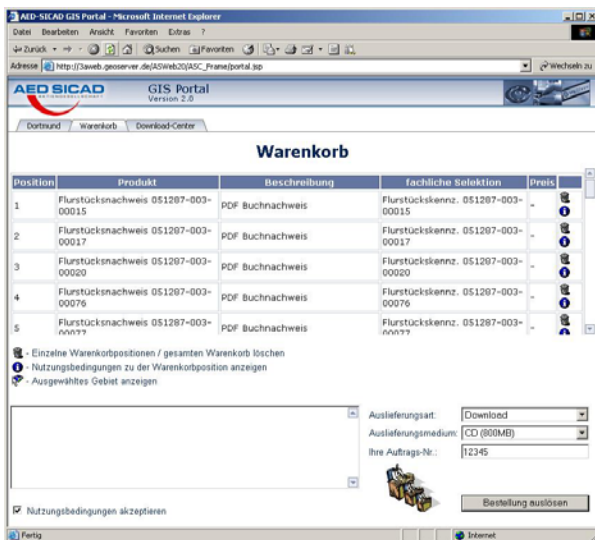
AED-SICAD GIS Portal - Microsoft Internet Explorer

Datei Bearbeiten Ansicht Favoriten Extras ?

Zurück Suchen Favoriten

Adresse http://3aweb.geoserver.de/ASWeb20/ASC_Frame/portal.jsp

Wechseln zu

AED SICAD

GIS Portal
Version 2.0

Dortmund Warenkorb Download-Center

Warenkorb

| Position | Produkt | Beschreibung | fachliche Selektion | Preis |
|---|---|---|---|---|
| 1 | Flurstücksnachweis 051287-003-00015 | PDF Buchnachweis | Flurstückskennz. 051287-003-00015 | - |
| 2 | Flurstücksnachweis 051287-003-00017 | PDF Buchnachweis | Flurstückskennz. 051287-003-00017 | - |
| 3 | Flurstücksnachweis 051287-003-00020 | PDF Buchnachweis | Flurstückskennz. 051287-003-00020 | - |
| 4 | Flurstücksnachweis 051287-003-00076 | PDF Buchnachweis | Flurstückskennz. 051287-003-00076 | - |
| 5 | Flurstücksnachweis 051287-003-000?? | PDF Buchnachweis | Flurstückskennz. 051287-003-000?? | - |

- Einzelne Warenkorbpositionen / gesamten Warenkorb löschen
- Nutzungsbedingungen zu der Warenkorbposition anzeigen
- Ausgewähltes Gebiet anzeigen

Auslieferungsart: Download
Auslieferungsmedium: CD (800MB)
Ihre Auftrags-Nr.: 12345

Nutzungsbedingungen akzeptieren

Bestellung auslösen

Fertig

Internet